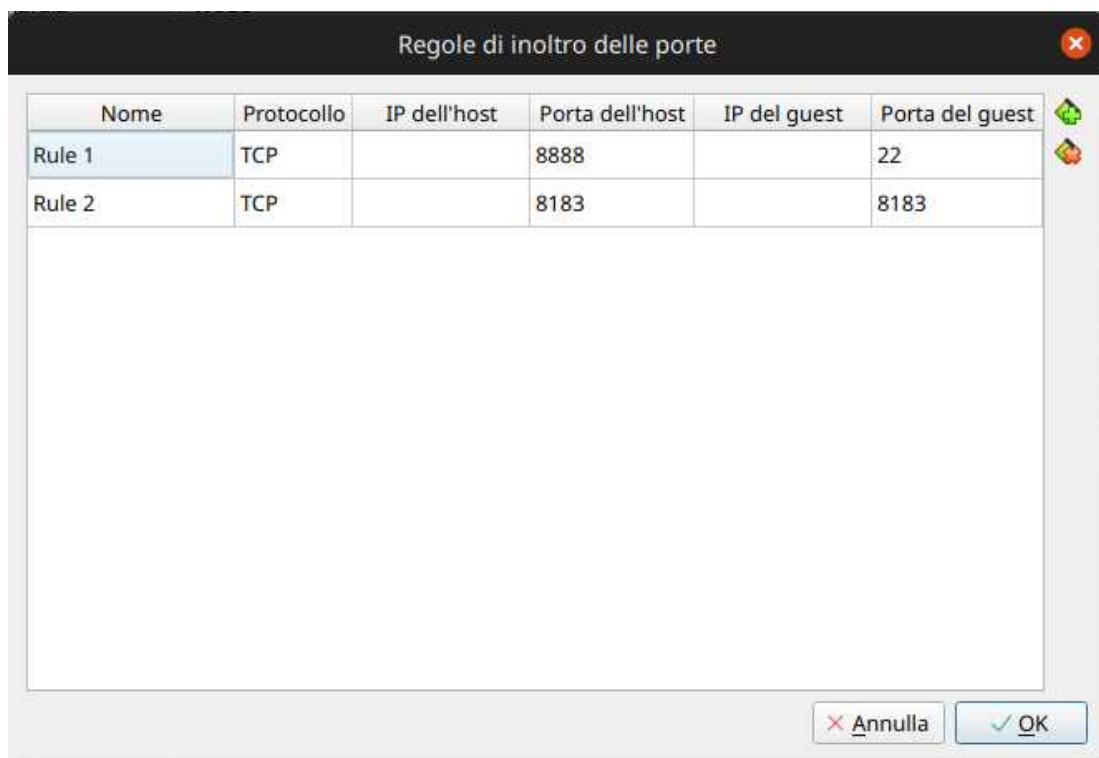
Regole di inoltro delle porte

| Nome | Protocollo | IP dell'host | Porta dell'host | IP del guest | Porta del guest |
|---|---|---|---|---|---|
| Rule 1 | TCP | | 8888 | | 22 |
| Rule 2 | TCP | | 8183 | | 8183 |

Annulla
OK